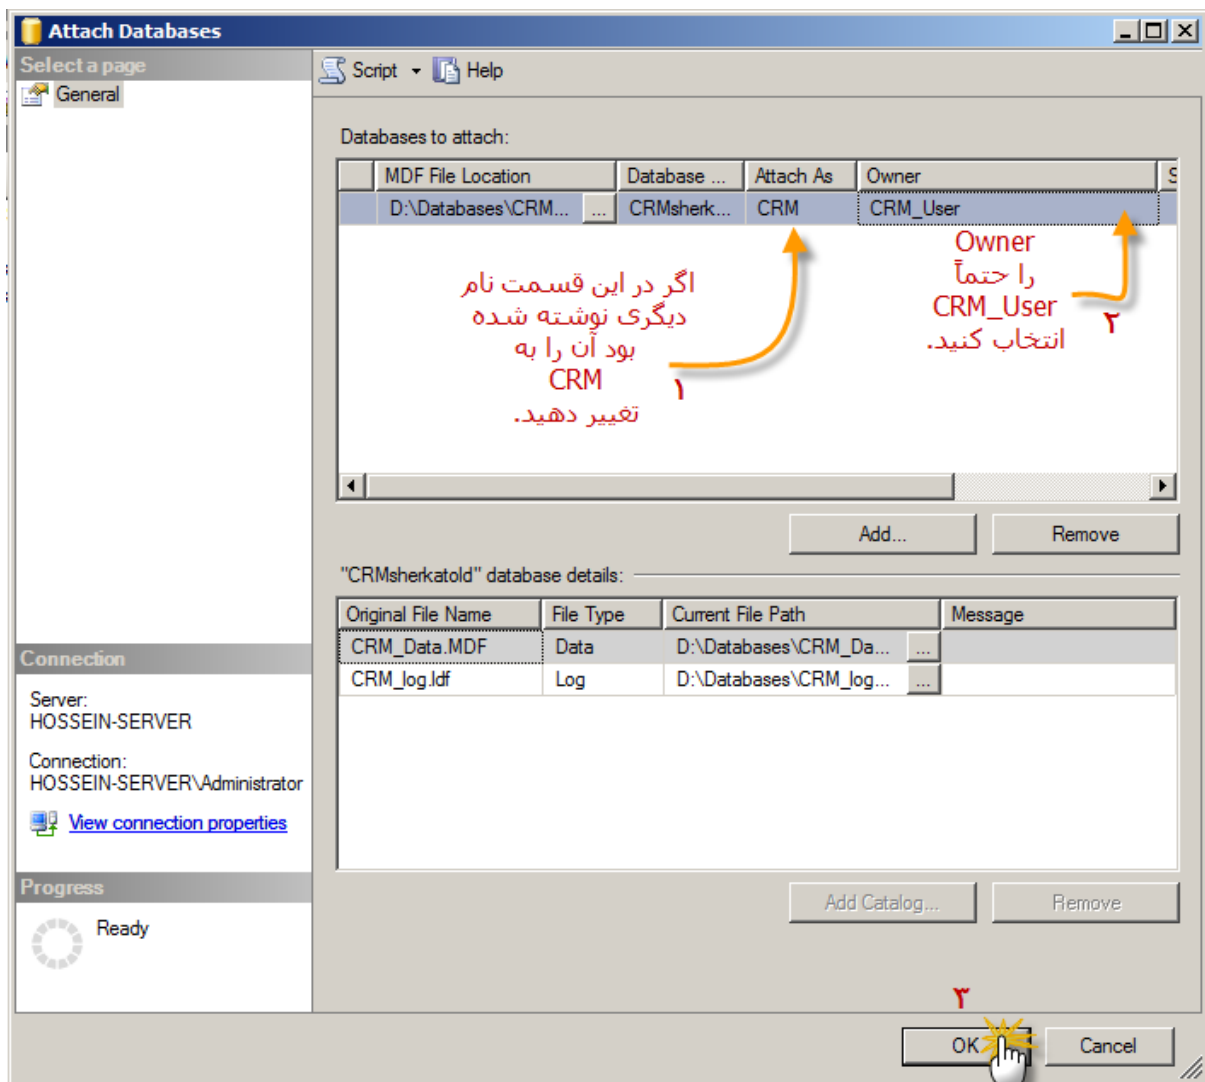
Attach Databases

Select a page
General

Script ▾ Help

Databases to attach:

| | MDF File Location | Database ... | Attach As | Owner | S |
|---|---|---|---|---|---|
| | D:\Databases\CRM... ... | CRMsherk... | CRM | CRM_User | |

اگر در این قسمت نام دیگری نوشته شده بود آن را به CRM تغییر دهید.
١

Owner را حتماً CRM_User انتخاب کنید.
٢

Add... Remove

"CRMsherkatold" database details:

| Original File Name | File Type | Current File Path | Message |
|---|---|---|---|
| CRM_Data.MDF | Data | D:\Databases\CRM_Da... ... | |
| CRM_log.ldf | Log | D:\Databases\CRM_log... ... | |

Add Catalog... Remove

Connection

Server:
HOSSEIN-SERVER

Connection:
HOSSEIN-SERVER\Administrator

View connection properties

Progress

Ready

٣

OK Cancel